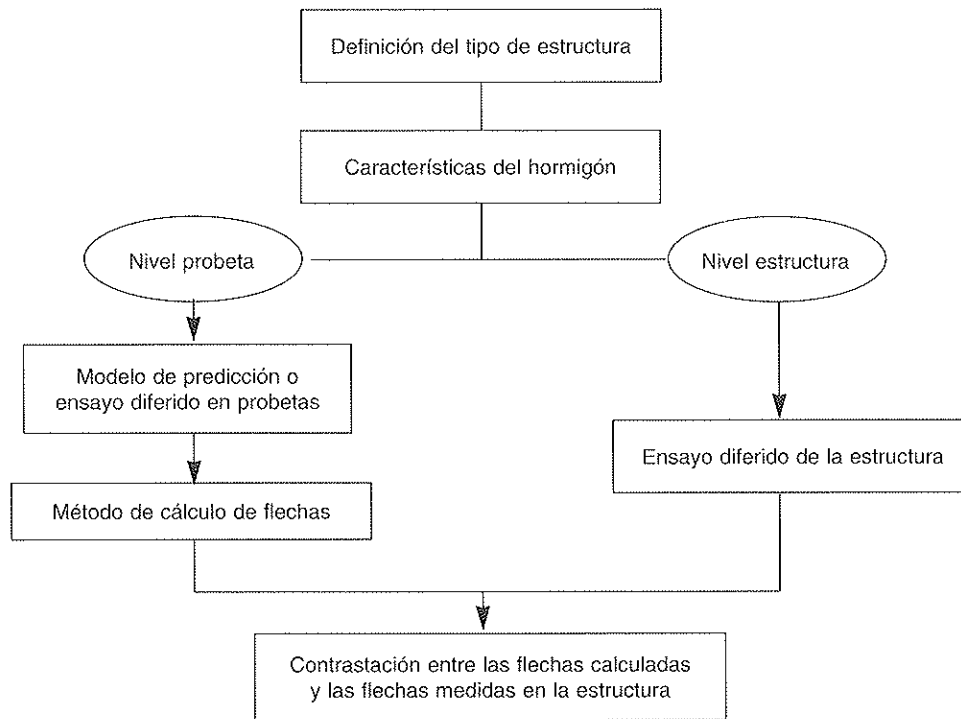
Definición del tipo de estructura

Características del hormigón

Nivel probeta

Nivel estructura

Modelo de predicción o ensayo diferido en probetas

Ensayo diferido de la estructura

Método de cálculo de flechas

Contrastación entre las flechas calculadas y las flechas medidas en la estructura